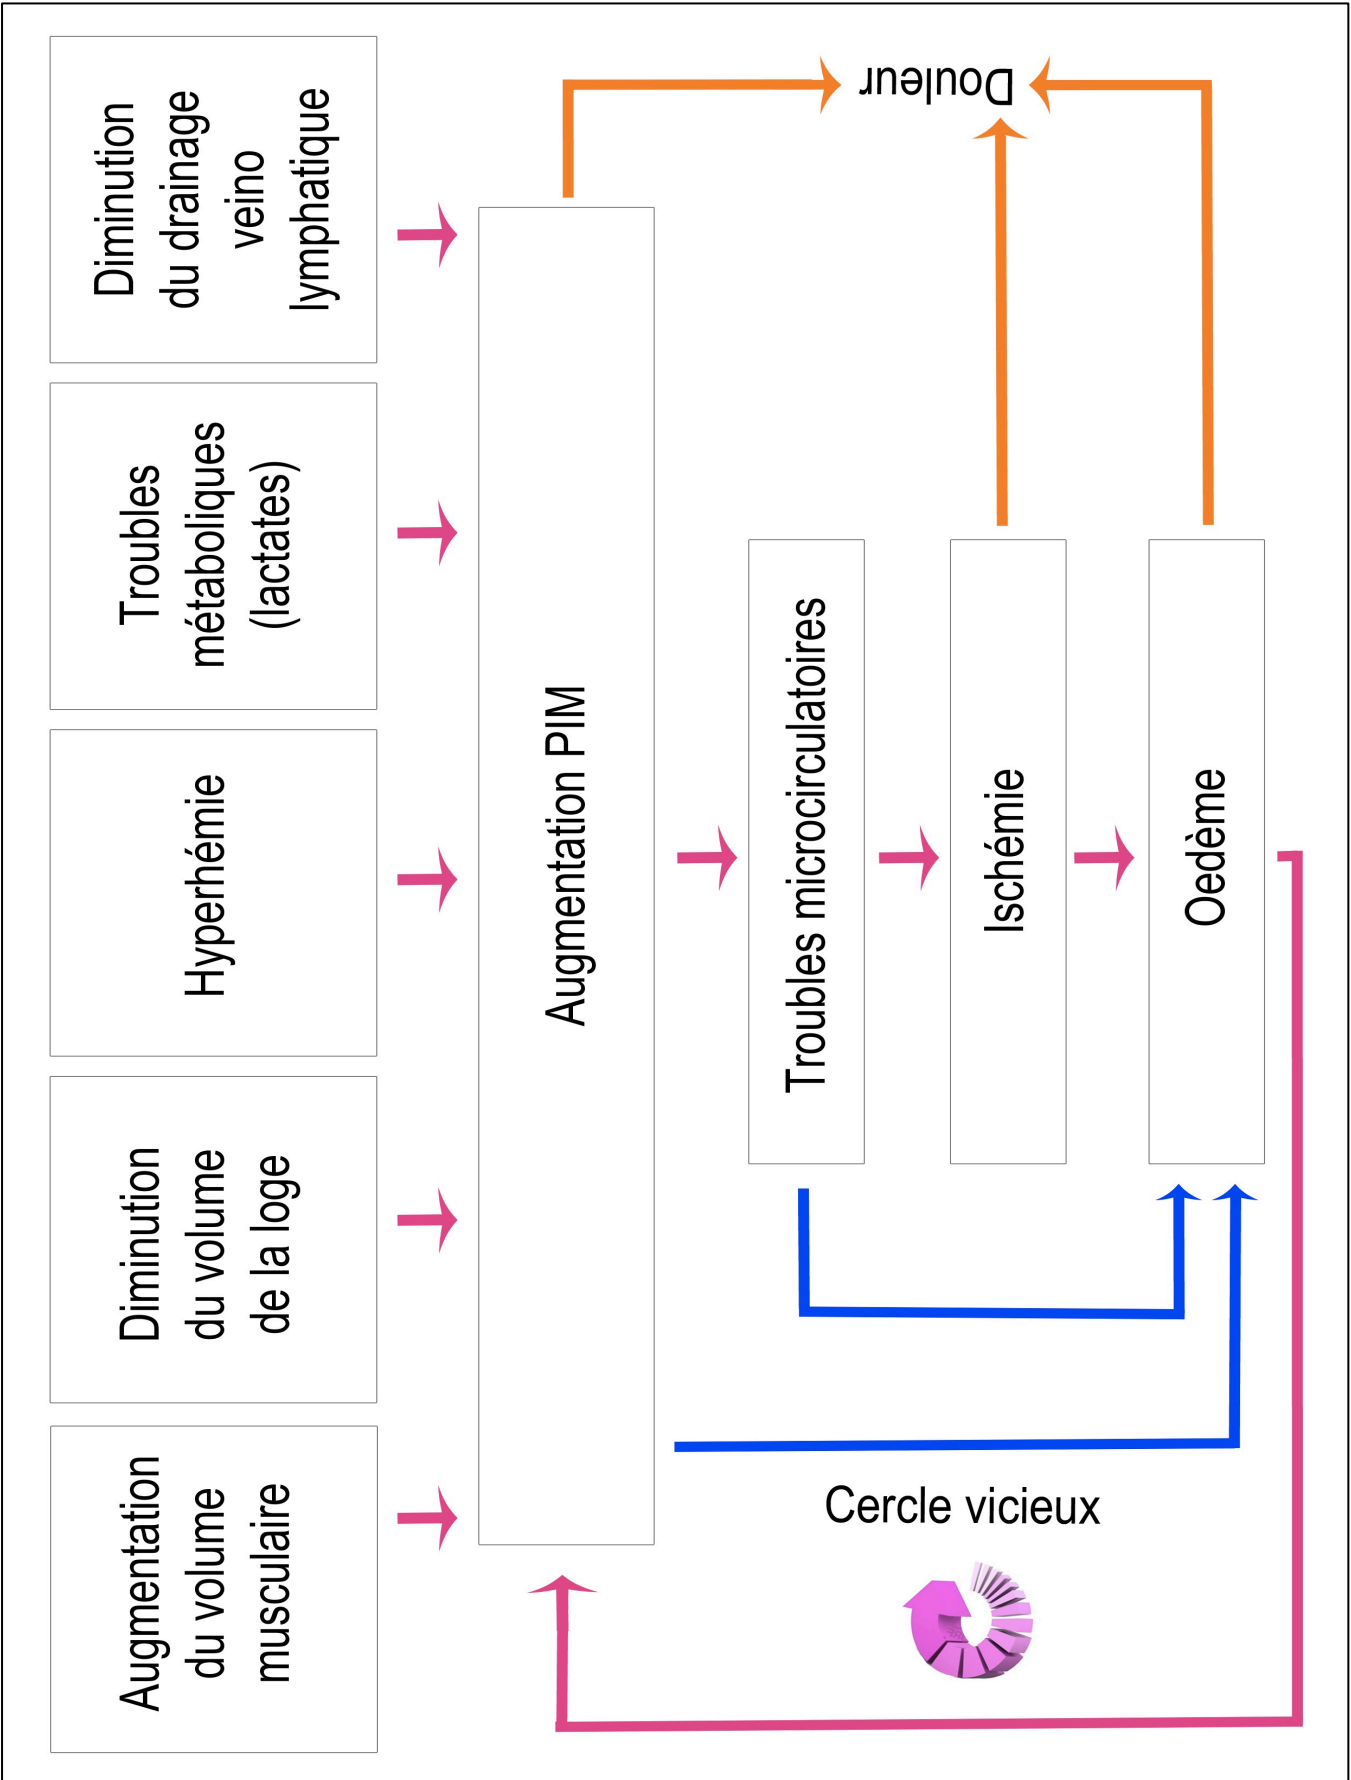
Augmentation du volume musculaire

Diminution du volume de la loge

Hyperhémie

Troubles métaboliques (lactates)

Diminution du drainage veino lymphatique

Augmentation PIM

Troubles microcirculatoires

Ischémie

Oedème

Douleur

Cercle vicieux